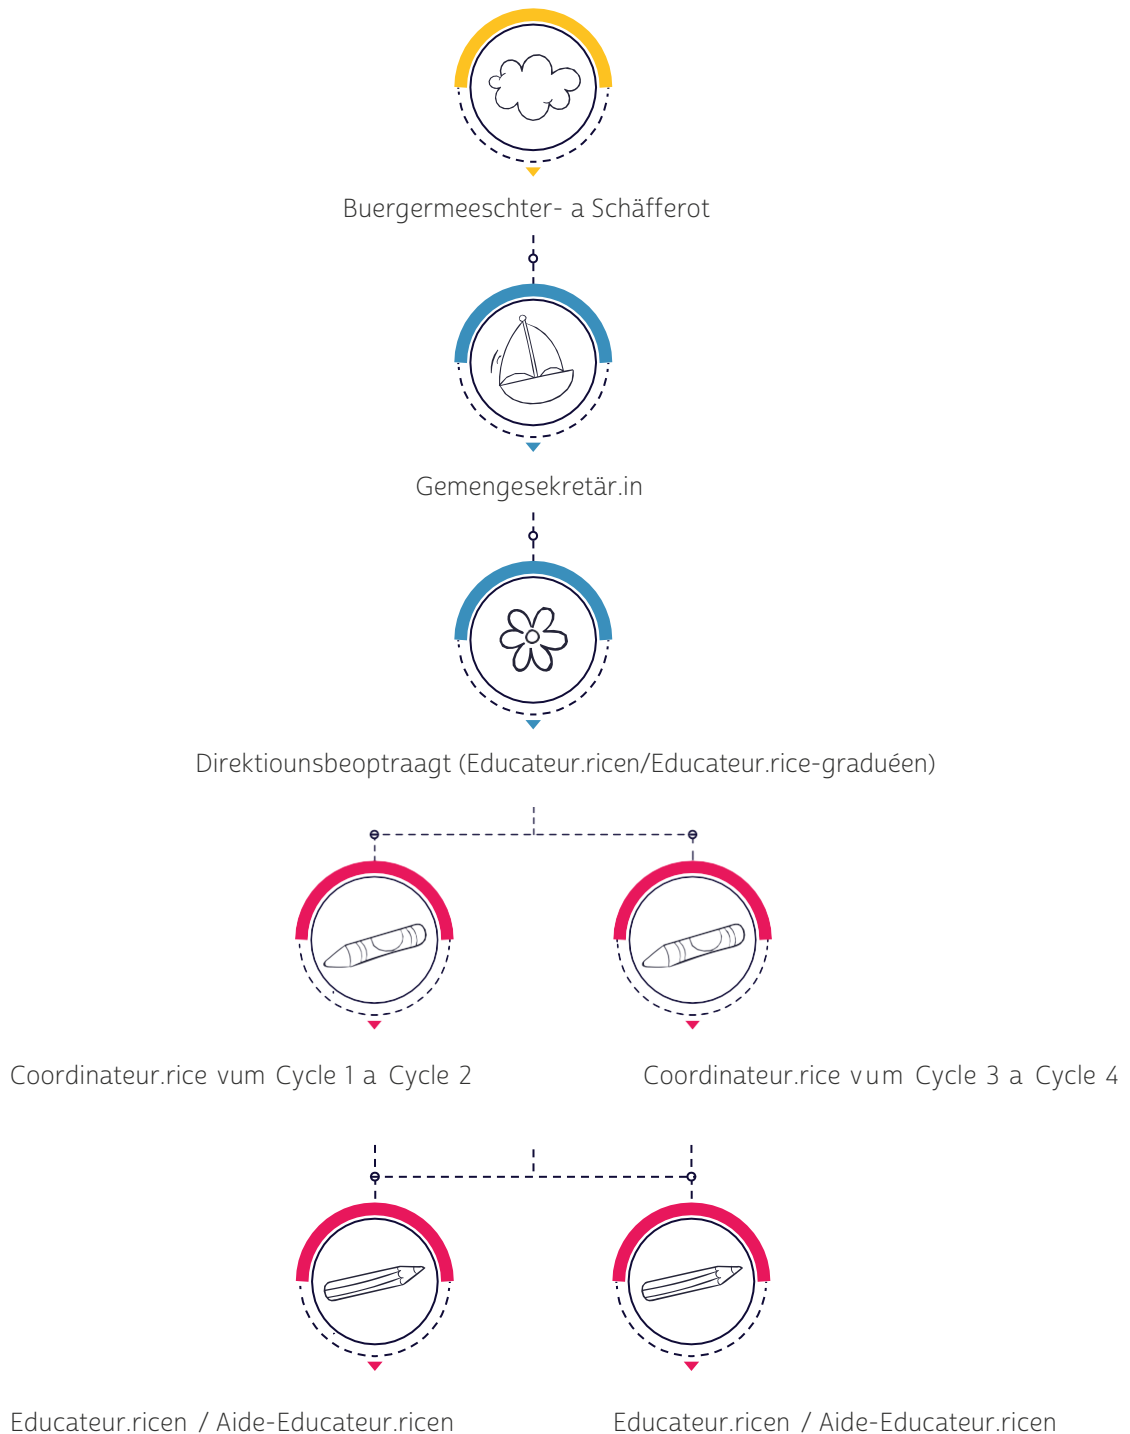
Buergermeeschter- a Schäfferot

Gemengesekretär.in

Direktiounsbeoptraagt (Educateur.ricen/Educateur.rice-graduéen)

Coordinateur.rice vum Cycle 1 a Cycle 2

Coordinateur.rice vum Cycle 3 a Cycle 4

Educateur.ricen / Aide-Educateur.ricen

Educateur.ricen / Aide-Educateur.ricen